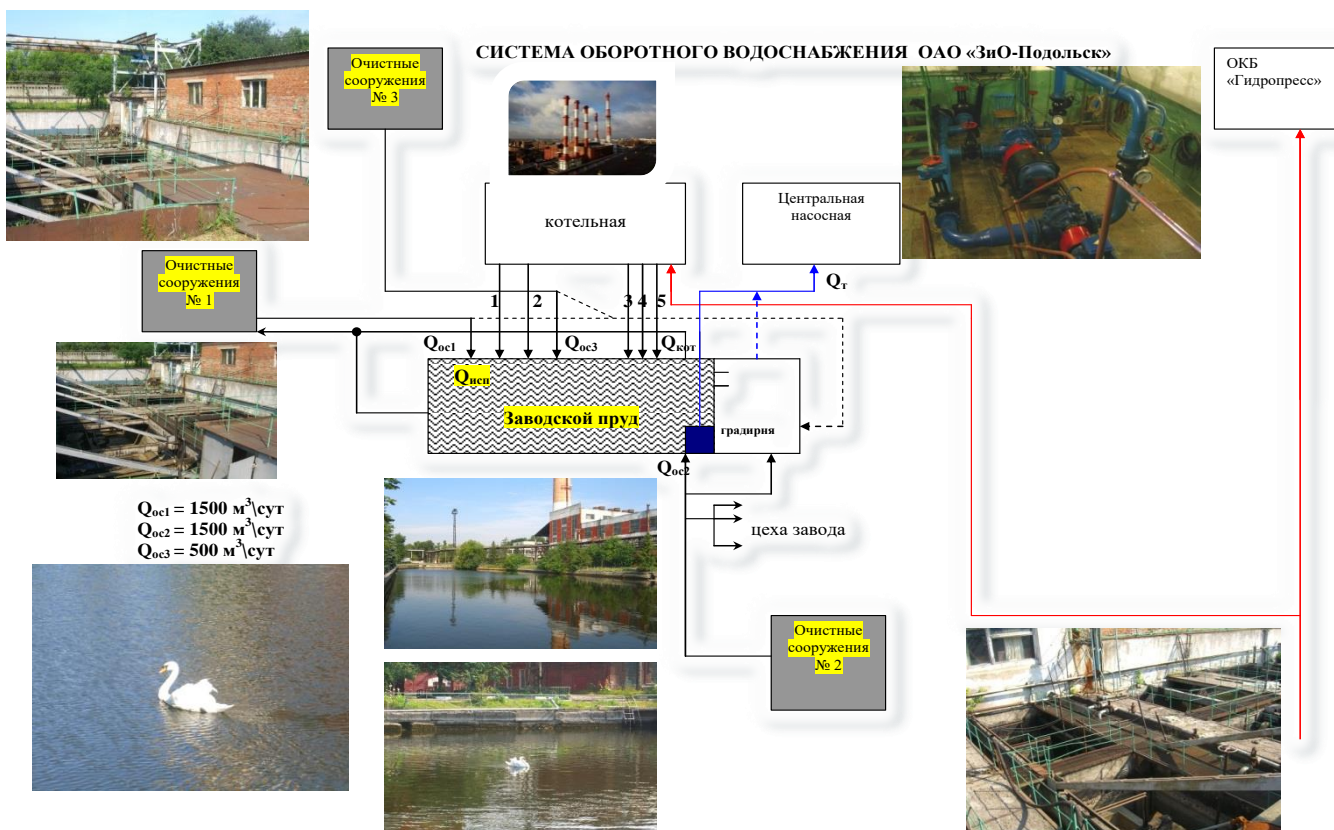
СИСТЕМА ОБОРОТНОГО ВОДОСНАБЖЕНИЯ ОАО «ЗиО-Подольск»

Очистные сооружения № 3

ОКБ «Гидропресс»

котельная

Центральная насосная

$Q_т$

Очистные сооружения № 1

1 2 3 4 5

$Q_{ос1}$ $Q_{ос3}$ $Q_{кот}$

$Q_{исп}$

Заводской пруд

градирня

$Q_{ос2}$

цеха завода

$Q_{ос1}$ = 1500 $м^3$\сут
$Q_{ос2}$ = 1500 $м^3$\сут
$Q_{ос3}$ = 500 $м^3$\сут

Очистные сооружения № 2